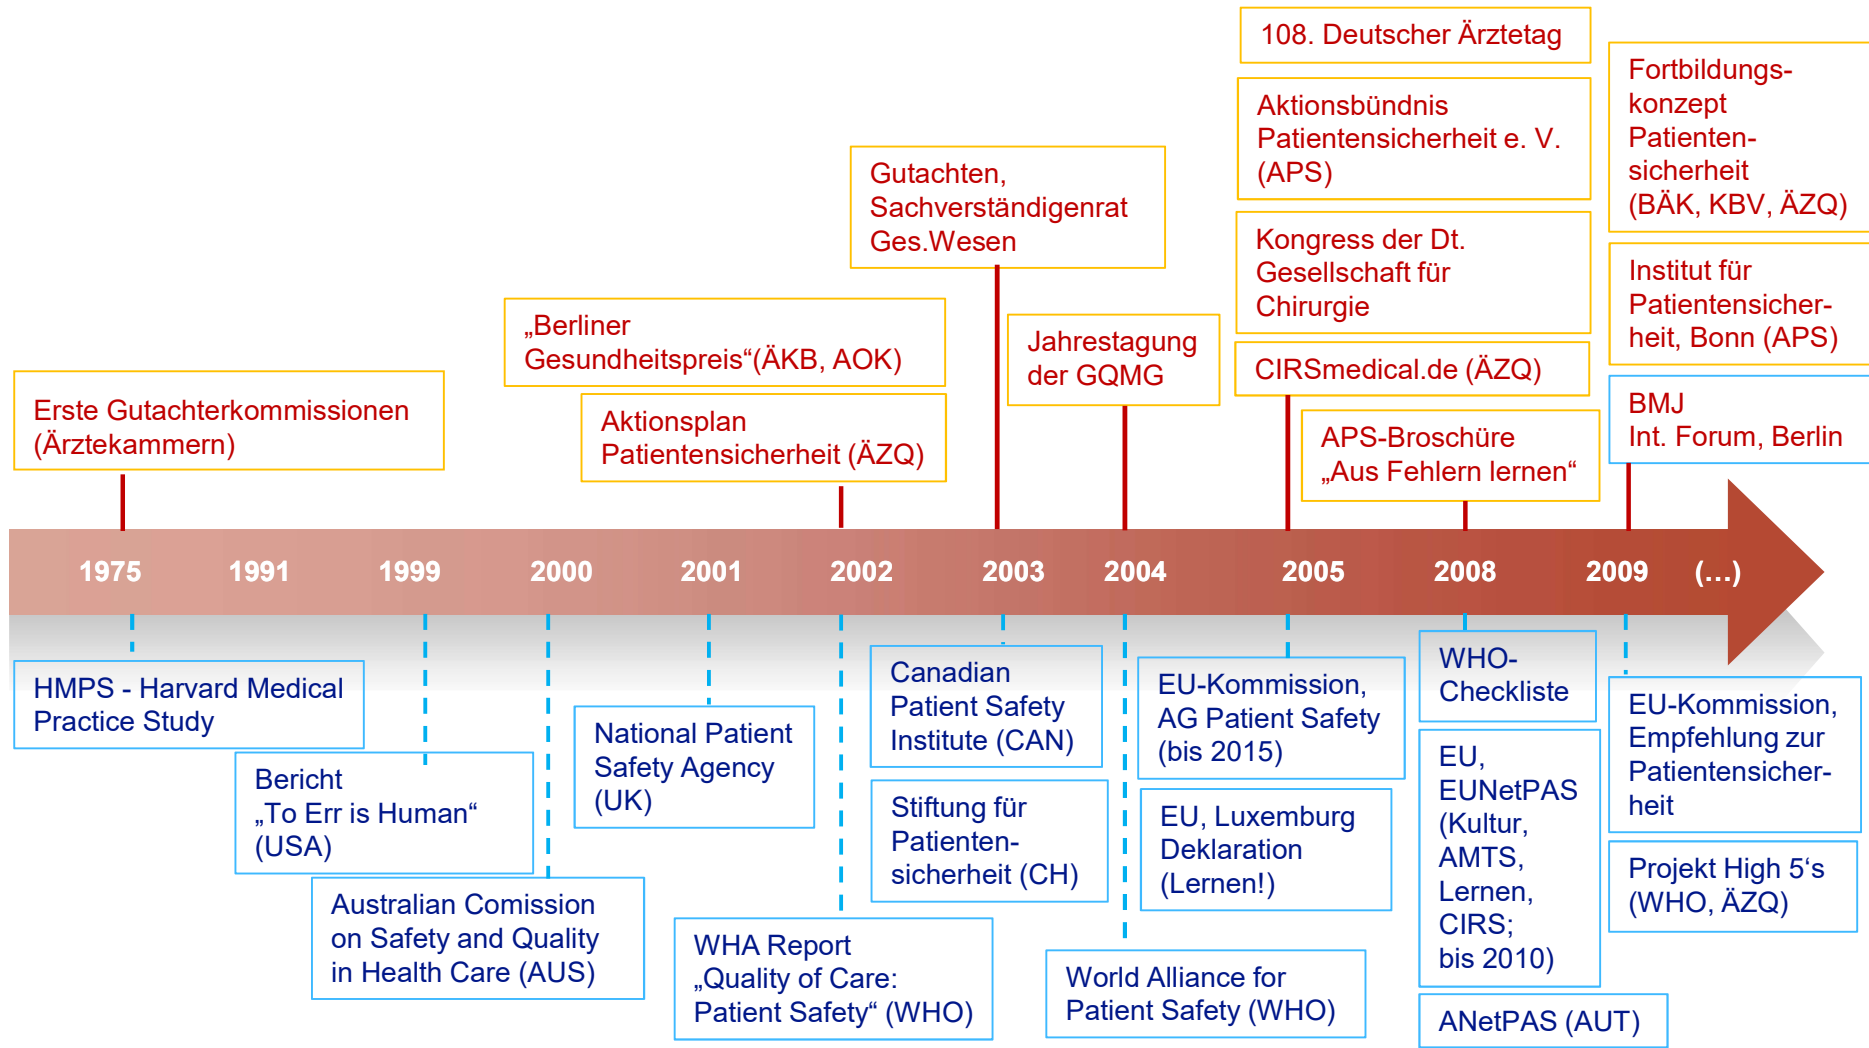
108. Deutscher Ärztetag

Aktionsbündnis Patientensicherheit e. V. (APS)

Kongress der Dt. Gesellschaft für Chirurgie

CIRSmedical.de (ÄZQ)

APS-Broschüre „Aus Fehlern lernen“

Fortbildungskonzept Patientensicherheit (BÄK, KBV, ÄZQ)

Institut für Patientensicherheit, Bonn (APS)

BMJ Int. Forum, Berlin

Gutachten, Sachverständigenrat Ges.Wesen

Jahrestagung der GQMG

„Berliner Gesundheitspreis“(ÄKB, AOK)

Aktionsplan Patientensicherheit (ÄZQ)

Erste Gutachterkommissionen (Ärztekammern)

1975 1991 1999 2000 2001 2002 2003 2004 2005 2008 2009 (…)

HMPS - Harvard Medical Practice Study

Bericht „To Err is Human“ (USA)

Australian Comission on Safety and Quality in Health Care (AUS)

National Patient Safety Agency (UK)

WHA Report „Quality of Care: Patient Safety“ (WHO)

Canadian Patient Safety Institute (CAN)

Stiftung für Patientensicherheit (CH)

EU-Kommission, AG Patient Safety (bis 2015)

EU, Luxemburg Deklaration (Lernen!)

World Alliance for Patient Safety (WHO)

WHO-Checkliste

EU, EUNetPAS (Kultur, AMTS, Lernen, CIRS; bis 2010)

ANetPAS (AUT)

EU-Kommission, Empfehlung zur Patientensicherheit

Projekt High 5‘s (WHO, ÄZQ)